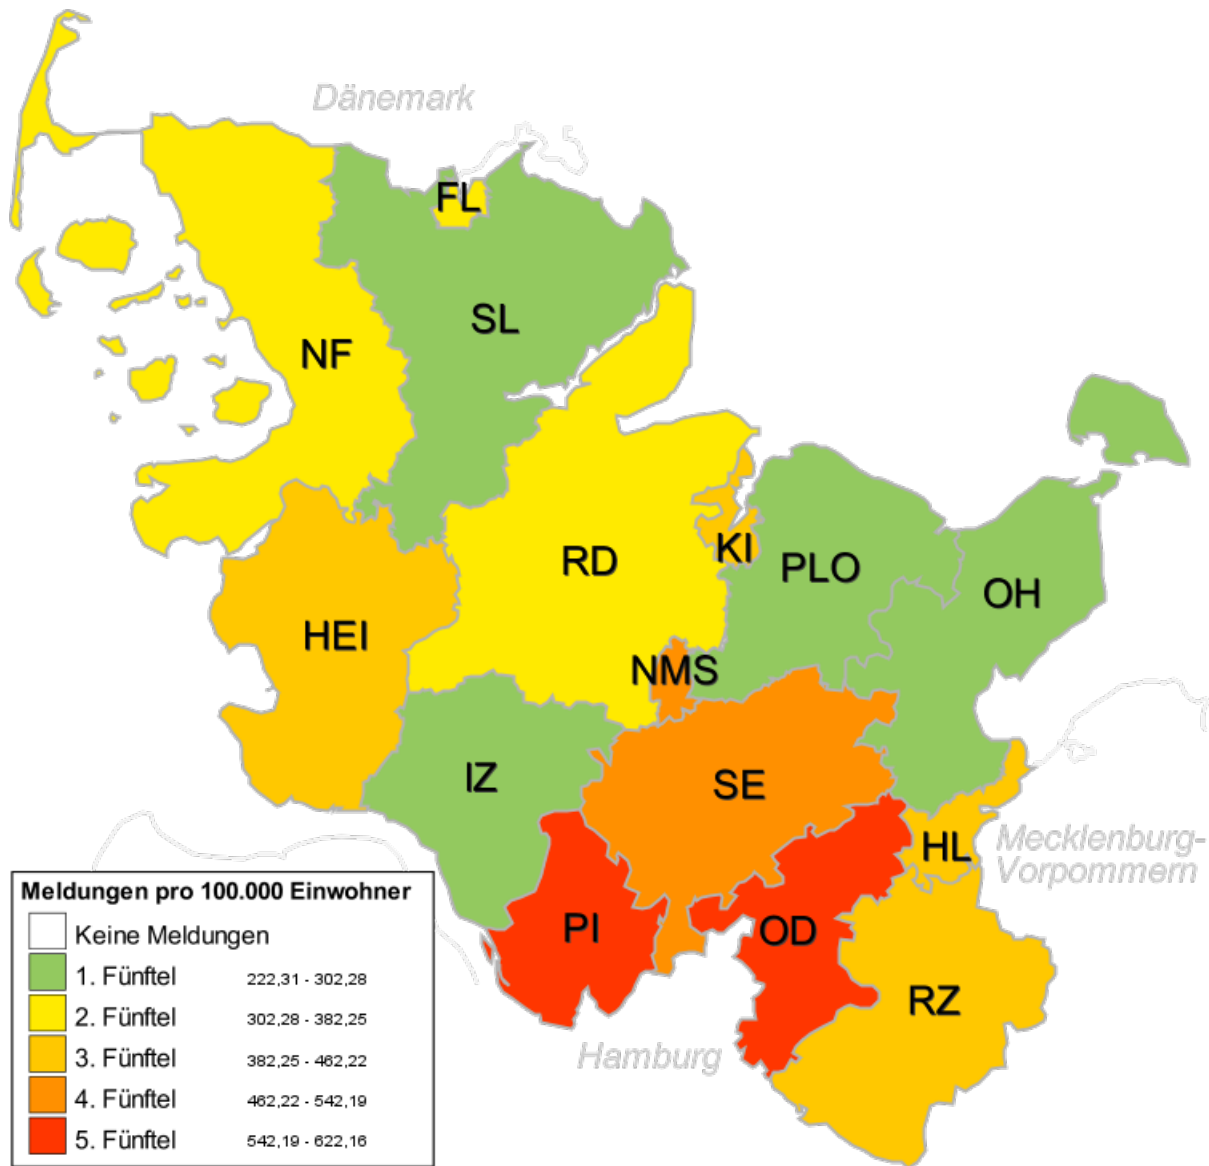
Dänemark

FL

SL

NF

RD

KI

PLO

OH

HEI

NMS

IZ

SE

HL

Mecklenburg-Vorpommern

PI

OD

RZ

Hamburg

Meldungen pro 100.000 Einwohner

| | | |
|---|---|---|
| | Keine Meldungen | |
| | 1. Fünftel | 222,31 - 302,28 |
| | 2. Fünftel | 302,28 - 382,25 |
| | 3. Fünftel | 382,25 - 462,22 |
| | 4. Fünftel | 462,22 - 542,19 |
| | 5. Fünftel | 542,19 - 622,16 |